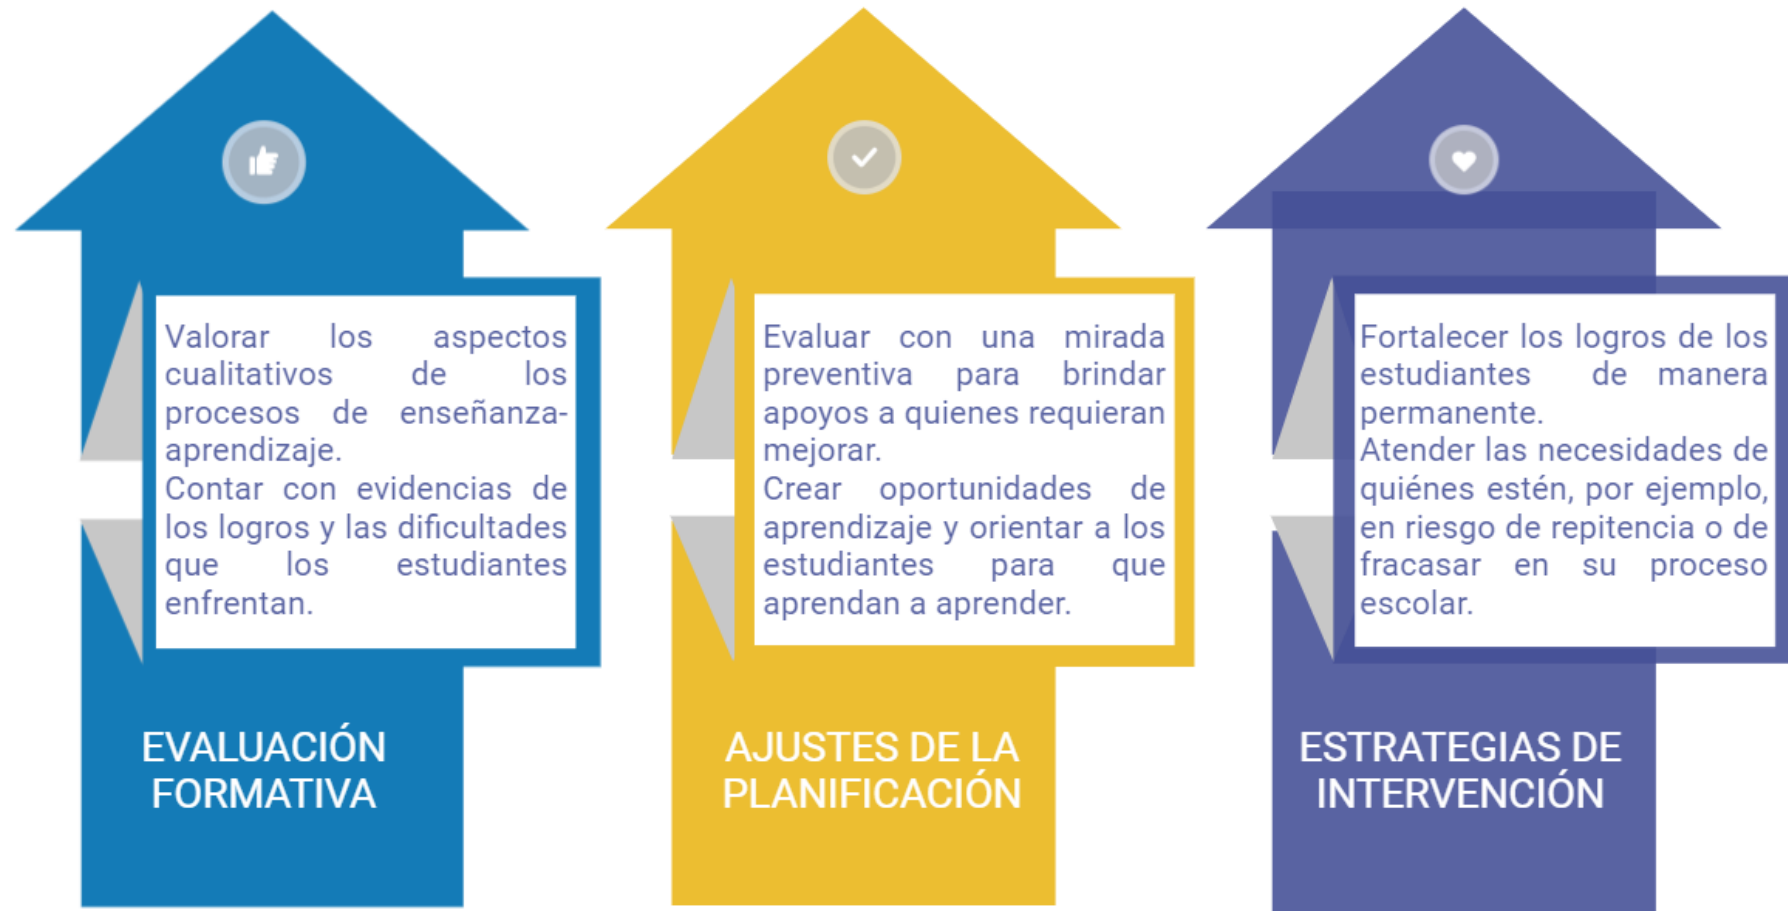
Valorar los aspectos cualitativos de los procesos de enseñanza-aprendizaje.
Contar con evidencias de los logros y las dificultades que los estudiantes enfrentan.

EVALUACIÓN FORMATIVA

Evaluar con una mirada preventiva para brindar apoyos a quienes requieran mejorar.
Crear oportunidades de aprendizaje y orientar a los estudiantes para que aprendan a aprender.

AJUSTES DE LA PLANIFICACIÓN

Fortalecer los logros de los estudiantes de manera permanente.
Atender las necesidades de quiénes estén, por ejemplo, en riesgo de repitencia o de fracasar en su proceso escolar.

ESTRATEGIAS DE INTERVENCIÓN